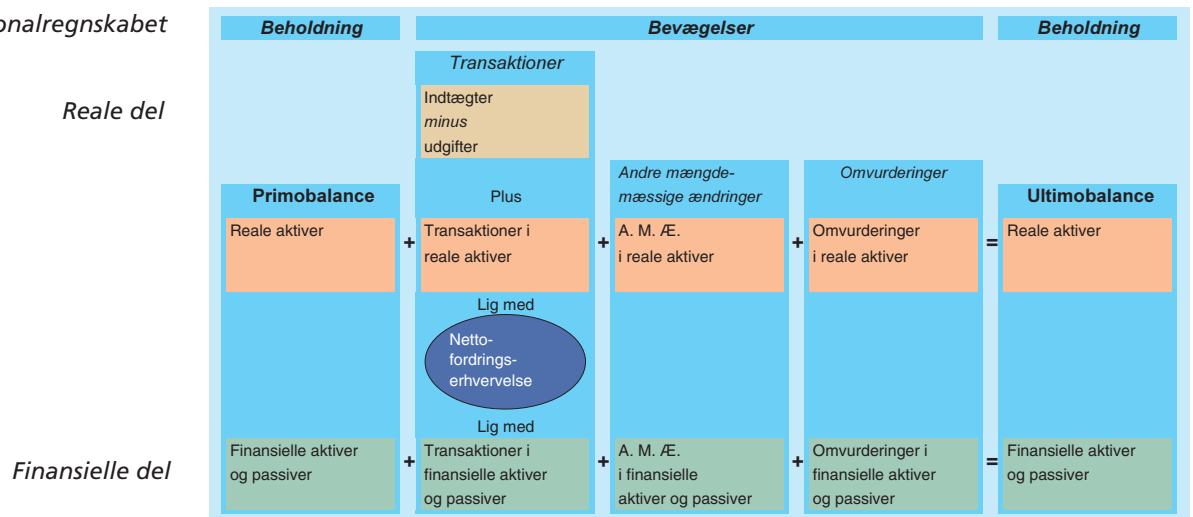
onalregnskabet

Beholdning

Bevægelser

Beholdning

Transaktioner

Reale del

Indtægter
minus
udgifter

Andre mængdemæssige ændringer

Omvurderinger

Primobalance

Plus

Ultimobalance

Reale aktiver

+

Transaktioner i reale aktiver

+

A. M. Æ. i reale aktiver

+

Omvurderinger i reale aktiver

=

Reale aktiver

Lig med

Nettofordringserhvervelse

Lig med

Finansielle del

Finansielle aktiver og passiver

+

Transaktioner i finansielle aktiver og passiver

+

A. M. Æ. i finansielle aktiver og passiver

+

Omvurderinger i finansielle aktiver og passiver

=

Finansielle aktiver og passiver